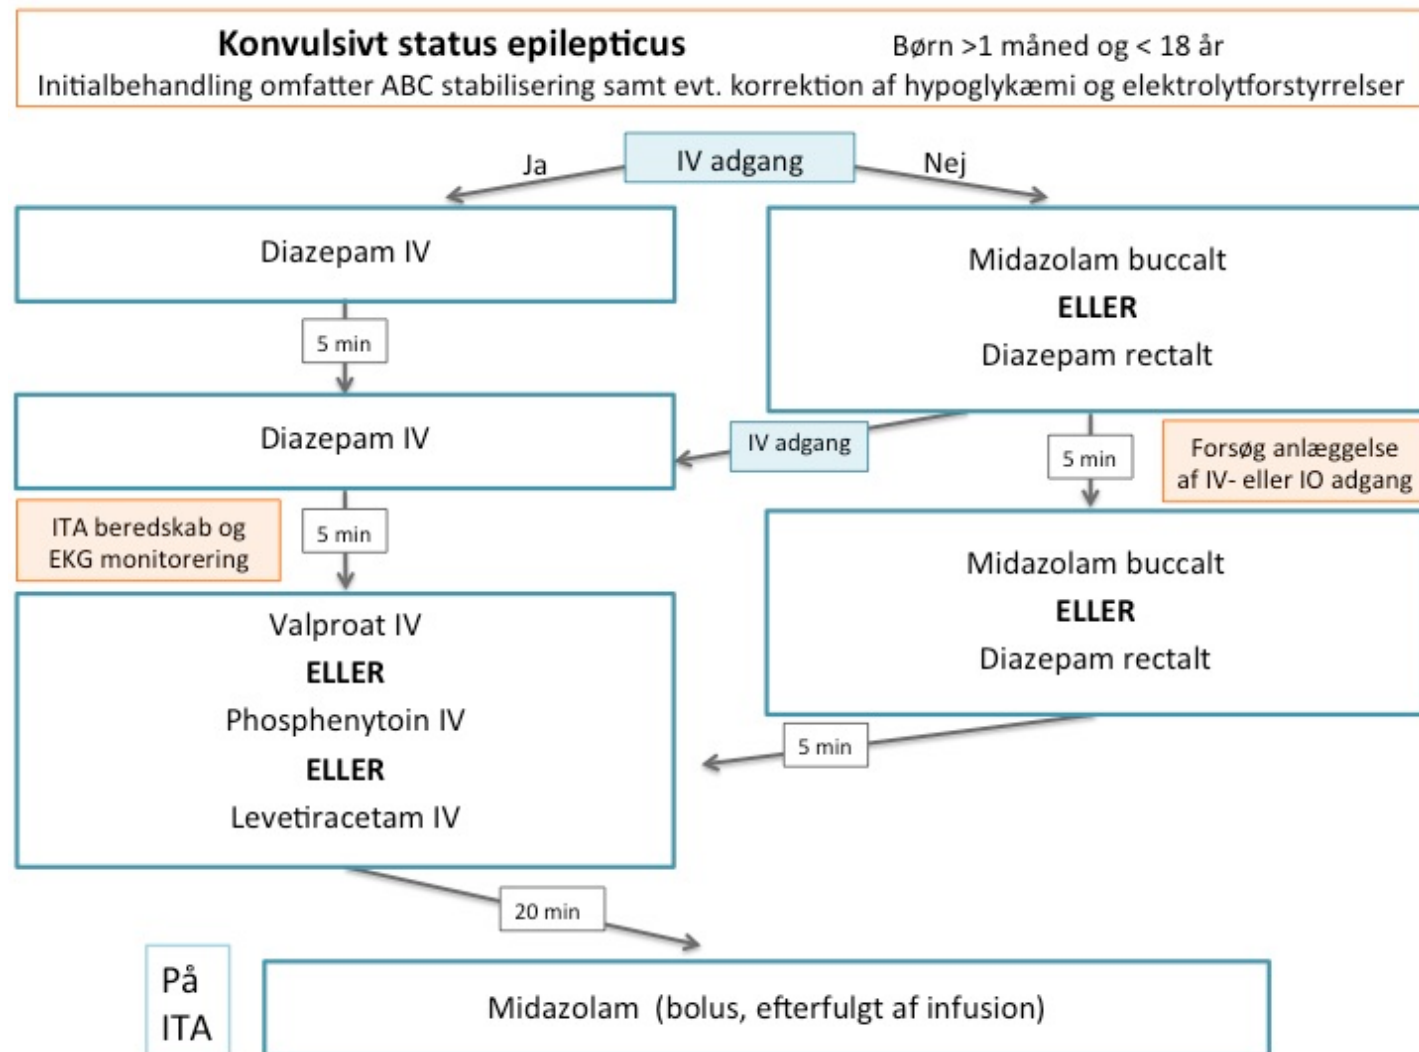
**Konvulsivt status epilepticus** Børn >1 måned og < 18 år
Initialbehandling omfatter ABC stabilisering samt evt. korrektion af hypoglykæmi og elektrolytforstyrrelser

IV adgang

Ja

Nej

Diazepam IV

5 min

Diazepam IV

Midazolam buccalt
**ELLER**
Diazepam rectalt

IV adgang

5 min

Forsøg anlæggelse af IV- eller IO adgang

ITA beredskab og EKG monitorering

5 min

Valproat IV
**ELLER**
Phosphenytoin IV
**ELLER**
Levetiracetam IV

Midazolam buccalt
**ELLER**
Diazepam rectalt

5 min

20 min

På ITA

Midazolam (bolus, efterfulgt af infusion)